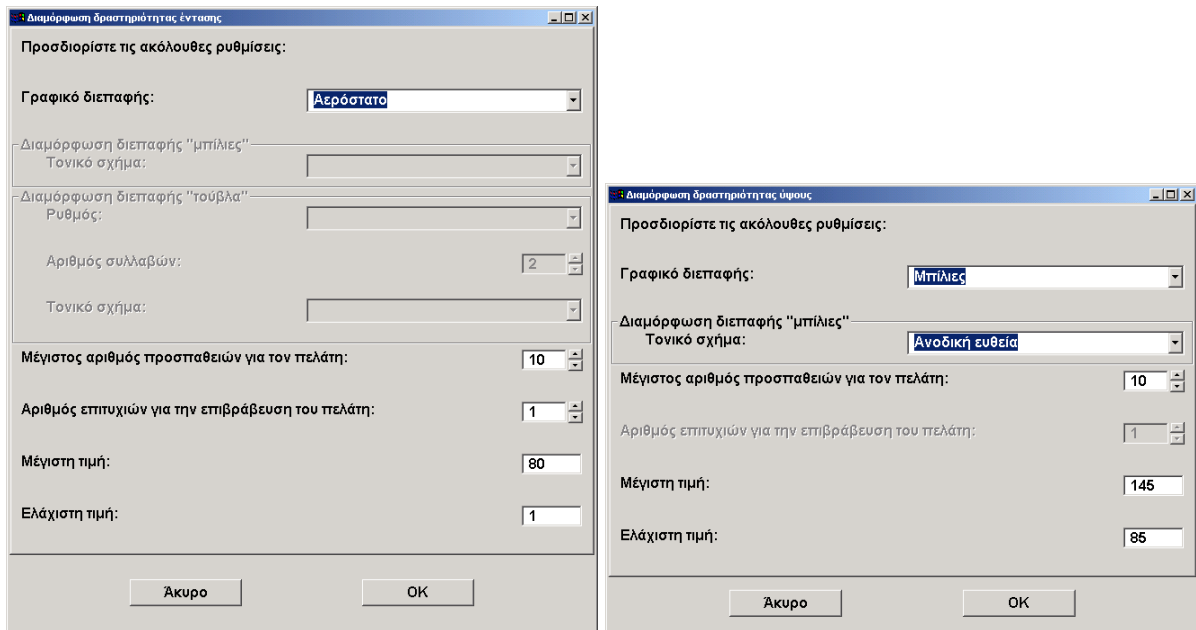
Διαμόρφωση δραστηριότητας έντασης

Προσδιορίστε τις ακόλουθες ρυθμίσεις:

Γραφικό διεπαφής: Αερόστατο

Διαμόρφωση διεπαφής "μπίλιες"
Τονικό σχήμα:

Διαμόρφωση διεπαφής "τούβλα"
Ρυθμός:

Αριθμός συλλαβών: 2

Τονικό σχήμα:

Μέγιστος αριθμός προσπαθειών για τον πελάτη: 10

Αριθμός επιτυχιών για την επιβράβευση του πελάτη: 1

Μέγιστη τιμή: 80

Ελάχιστη τιμή: 1

Άκυρο OK

Διαμόρφωση δραστηριότητας ύψους

Προσδιορίστε τις ακόλουθες ρυθμίσεις:

Γραφικό διεπαφής: Μπίλιες

Διαμόρφωση διεπαφής "μπίλιες"
Τονικό σχήμα: Ανοδική ευθεία

Μέγιστος αριθμός προσπαθειών για τον πελάτη: 10

Αριθμός επιτυχιών για την επιβράβευση του πελάτη: 1

Μέγιστη τιμή: 145

Ελάχιστη τιμή: 85

Άκυρο OK